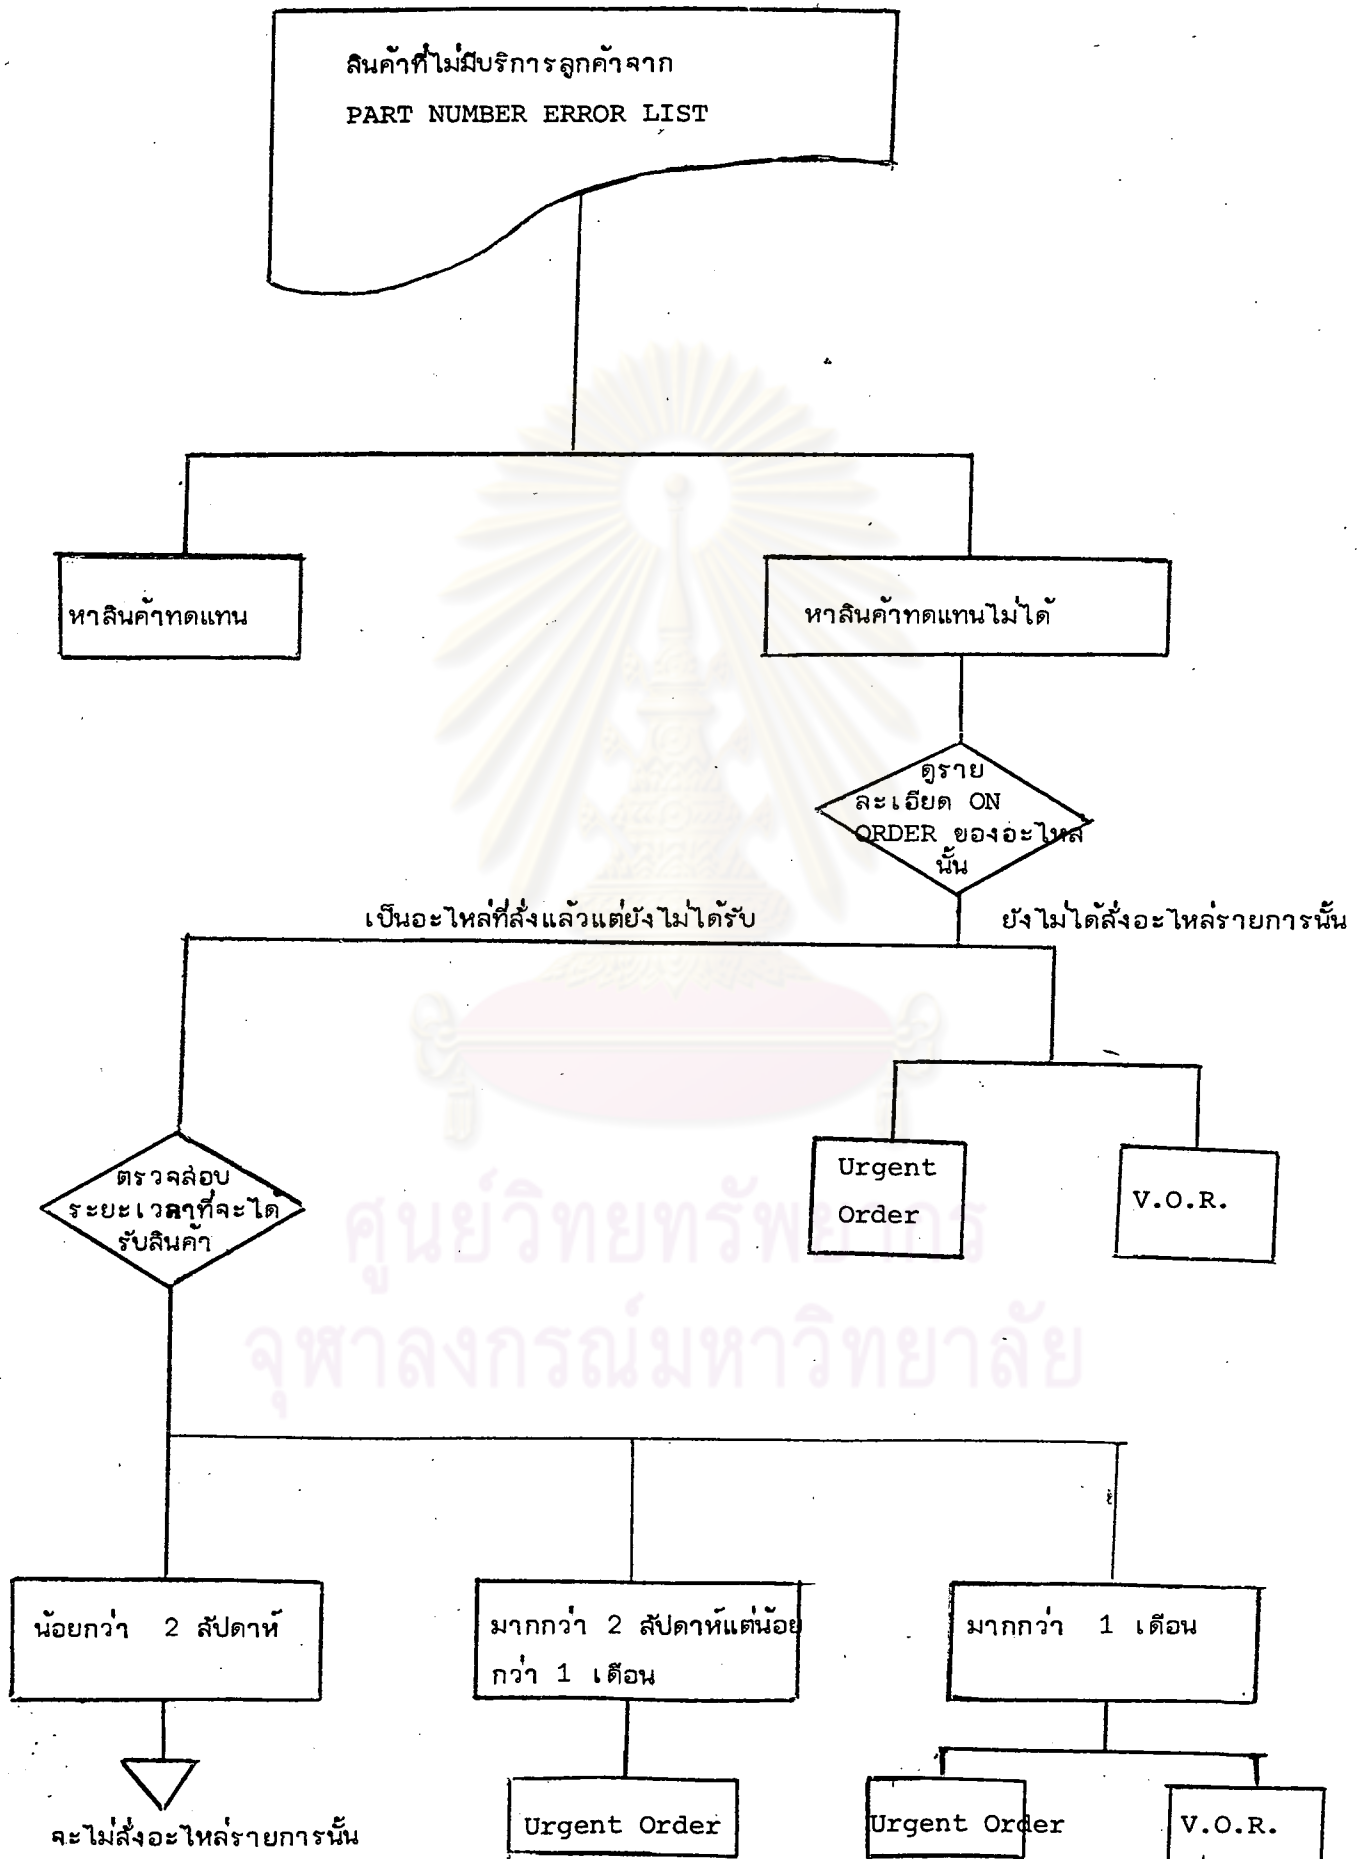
สินค้าที่ไม่มีบริการลูกค้าจาก
PART NUMBER ERROR LIST

หาสินค้าทดแทน

หาสินค้าทดแทนไม่ได้

ดูรายละเอียด ON ORDER ของอะไหล่นั้น

เป็นอะไหล่ที่สั่งแล้วแต่ยังไม่ได้รับ

ยังไม่ได้สั่งอะไหล่รายการนั้น

Urgent Order

V.O.R.

ตรวจสอบระยะเวลาที่จะได้รับสินค้า

ศูนย์วิทยทรัพยากร
จุฬาลงกรณ์มหาวิทยาลัย

น้อยกว่า 2 สัปดาห์

มากกว่า 2 สัปดาห์แต่น้อยกว่า 1 เดือน

มากกว่า 1 เดือน

จะไม่สั่งอะไหล่รายการนั้น

Urgent Order

Urgent Order

V.O.R.